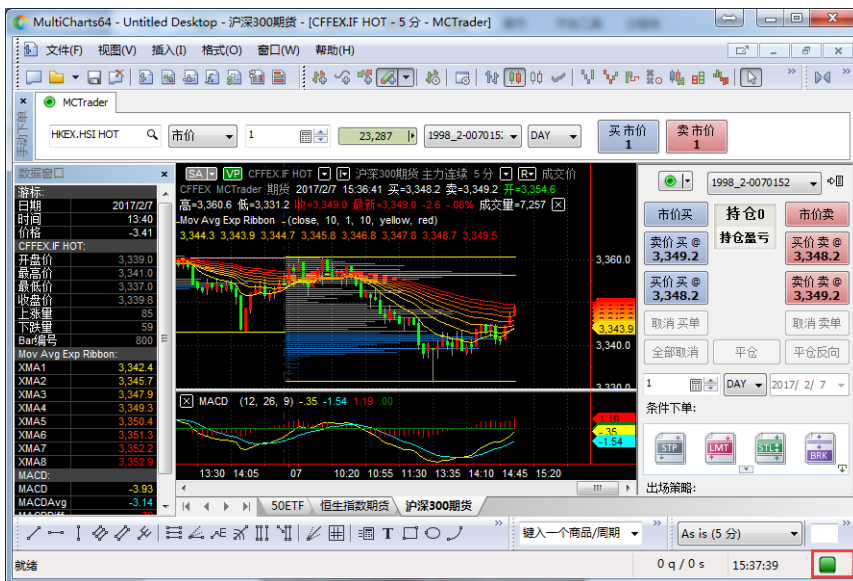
MultiCharts64 - Untitled Desktop - 沪深300期货 - [CFFEX.IF HOT - 5 分 - MCTrader]

文件(F) 视图(V) 插入(I) 格式(O) 窗口(W) 帮助(H)

MCTrader

HKEX.HSI HOT 市价 1 23,287 1998_2-0070152 DAY 买市价 1 卖市价 1

数据窗口

| 游标: | |
|---|---|
| 日期 | 2017/2/7 |
| 时间 | 13:40 |
| 价格 | -3.41 |
| CFFEX.IF HOT: | |
| 开盘价 | 3,339.0 |
| 最高价 | 3,341.0 |
| 最低价 | 3,337.0 |
| 收盘价 | 3,339.8 |
| 上涨量 | 85 |
| 下跌量 | 59 |
| Bar编号 | 800 |
| Mov Avg Exp Ribbon: | |
| XMA1 | 3,342.4 |
| XMA2 | 3,345.7 |
| XMA3 | 3,347.9 |
| XMA4 | 3,349.3 |
| XMA5 | 3,350.4 |
| XMA6 | 3,351.3 |
| XMA7 | 3,352.2 |
| XMA8 | 3,352.9 |
| MACD: | |
| MACD | -3.93 |
| MACDAvg | -3.14 |

SA VP CFFEX.IF HOT 沪深300期货 主力连续 5 分 R 成交价
CFFEX MCTrader 期货 2017/2/7 15:36:41 买=3,348.2 卖=3,349.2 开=3,354.6
高=3,360.6 低=3,331.2 收=3,349.0 最新=3,349.0 -2.6 -.08% 成交量=7,257
Mov Avg Exp Ribbon (close, 10, 1, 10, yellow, red)
3,344.3 3,343.9 3,344.7 3,345.8 3,346.8 3,347.8 3,348.7 3,349.5

3,360.0
3,343.9
3,340.0
3,330.0

MACD (12, 26, 9) -.35 -1.54 1.19 .00
1.19
-.35
-1.54

13:30 14:05 07 10:20 10:55 11:30 13:35 14:10 14:45 15:20

50ETF 恒生指数期货 沪深300期货

1998_2-0070152
市价买 持仓0 市价卖
持仓盈亏
卖价买 @ 3,349.2 买价卖 @ 3,348.2
买价买 @ 3,348.2 卖价卖 @ 3,349.2
取消买单 取消卖单
全部取消 平仓 平仓反向
1 DAY 2017/ 2/ 7
条件下单:
STP LMT STL BRK
出场策略:

键入一个商品/周期 As is (5 分)

就绪 0 q / 0 s 15:37:39